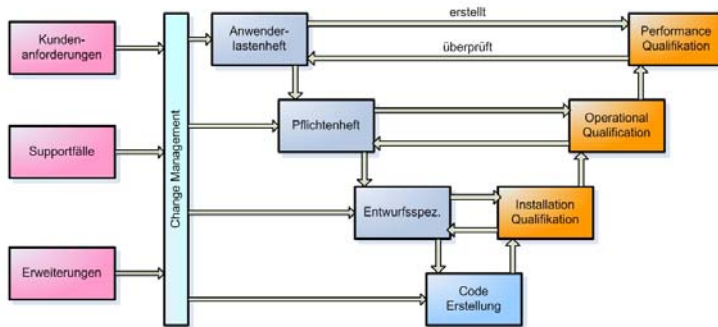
Kundenanforderungen

Supportfälle

Erweiterungen

Change Management

Anwenderlastenheft

erstellt

überprüft

Performance Qualifikation

Pflichtenheft

Operational Qualification

Entwurfsspez.

Installation Qualifikation

Code Erstellung